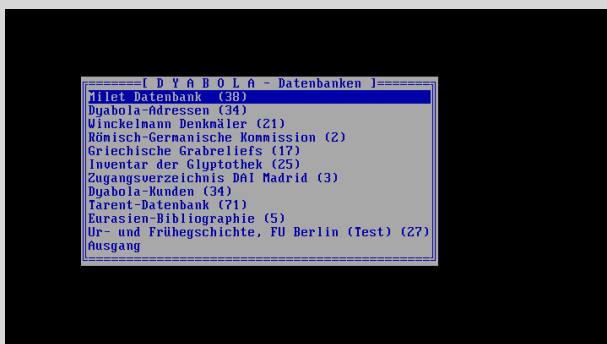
[ D Y A B O L A - Datenbanken ]

Milet Datenbank (38)
Dyabola-Adressen (34)
Winckelmann Denkmäler (21)
Römisch-Germanische Kommission (2)
Griechische Grabreliefs (17)
Inventar der Glyptothek (25)
Zugangsverzeichnis DAI Madrid (3)
Dyabola-Kunden (34)
Tarent-Datenbank (71)
Eurasien-Bibliographie (5)
Ur- und Frühegschichte, FU Berlin (Test) (27)
Ausgang